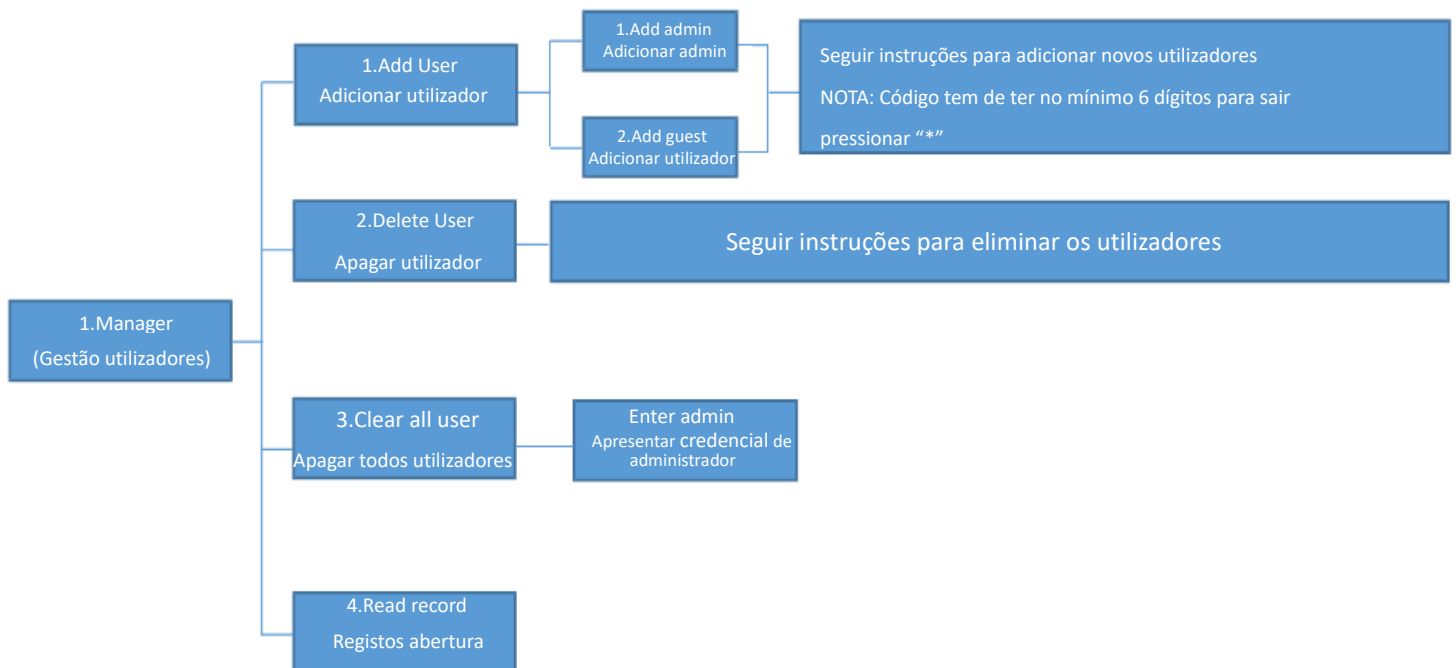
1.Manager
(Gestão utilizadores)

1.Add User
Adicionar utilizador

1.Add admin
Adicionar admin

2.Add guest
Adicionar utilizador

Seguir instruções para adicionar novos utilizadores
NOTA: Código tem de ter no mínimo 6 dígitos para sair pressionar “*”

2.Delete User
Apagar utilizador

Seguir instruções para eliminar os utilizadores

3.Clear all user
Apagar todos utilizadores

Enter admin
Apresentar credencial de administrador

4.Read record
Registos abertura